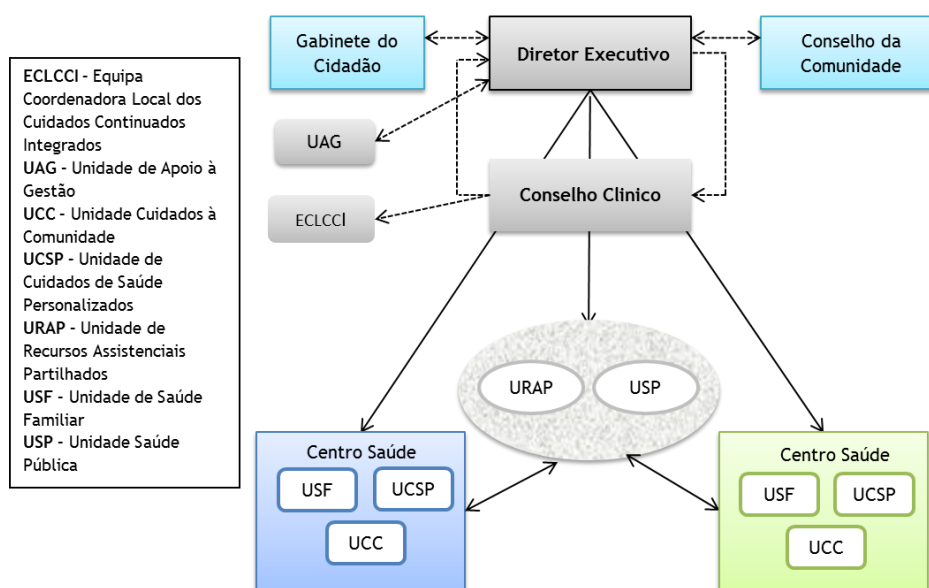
ECLCCI - Equipa Coordenadora Local dos Cuidados Continuados Integrados
UAG - Unidade de Apoio à Gestão
UCC - Unidade Cuidados à Comunidade
UCSP - Unidade de Cuidados de Saúde Personalizados
URAP - Unidade de Recursos Assistenciais Partilhados
USF - Unidade de Saúde Familiar
USP - Unidade Saúde Pública

Gabinete do Cidadão

Diretor Executivo

Conselho da Comunidade

UAG

Conselho Clinico

ECLCCI

URAP

USP

Centro Saúde
USF
UCSP
UCC

Centro Saúde
USF
UCSP
UCC